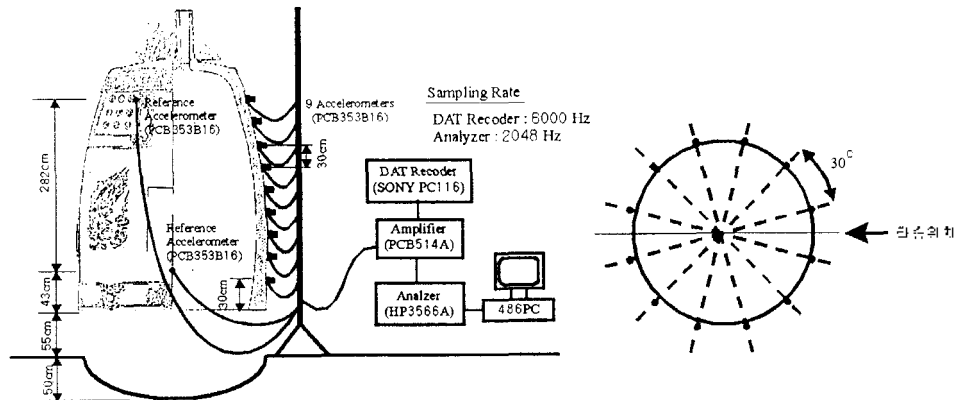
Reference Accelerometer (PCB353B16)

9 Accelerometers (PCB353B16)

Sampling Rate

DAT Recoder : 6000 Hz
Analyzer : 2048 Hz

282cm

30cm

DAT Recoder (SONY PC116)

Amplifier (PCB514A)

Reference Accelerometer (PCB353B16)

43cm

30cm

Analzer (HP3566A)

486PC

55cm

50cm

$30^{\circ}$

타종위치